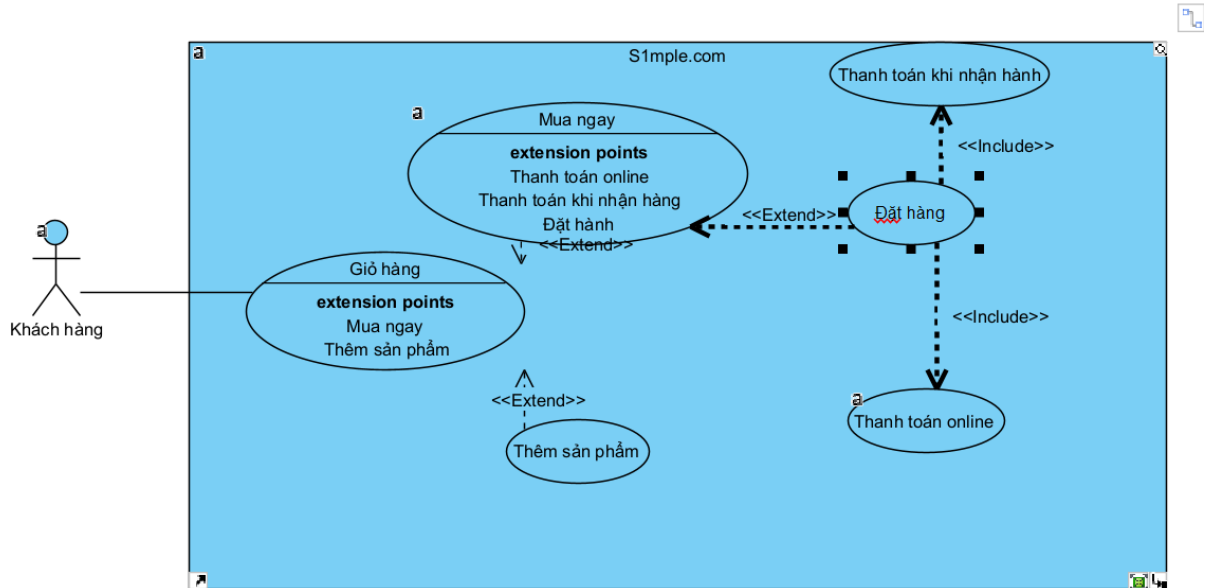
S1mple.com

Thanh toán khi nhận hành

Mua ngay
extension points
Thanh toán online
Thanh toán khi nhận hàng
Đặt hành

<<Include>>

<<Extend>>

Đặt hàng

<<Extend>>

Giỏ hàng
extension points
Mua ngay
Thêm sản phẩm

Khách hàng

<<Include>>

<<Extend>>

Thanh toán online

Thêm sản phẩm